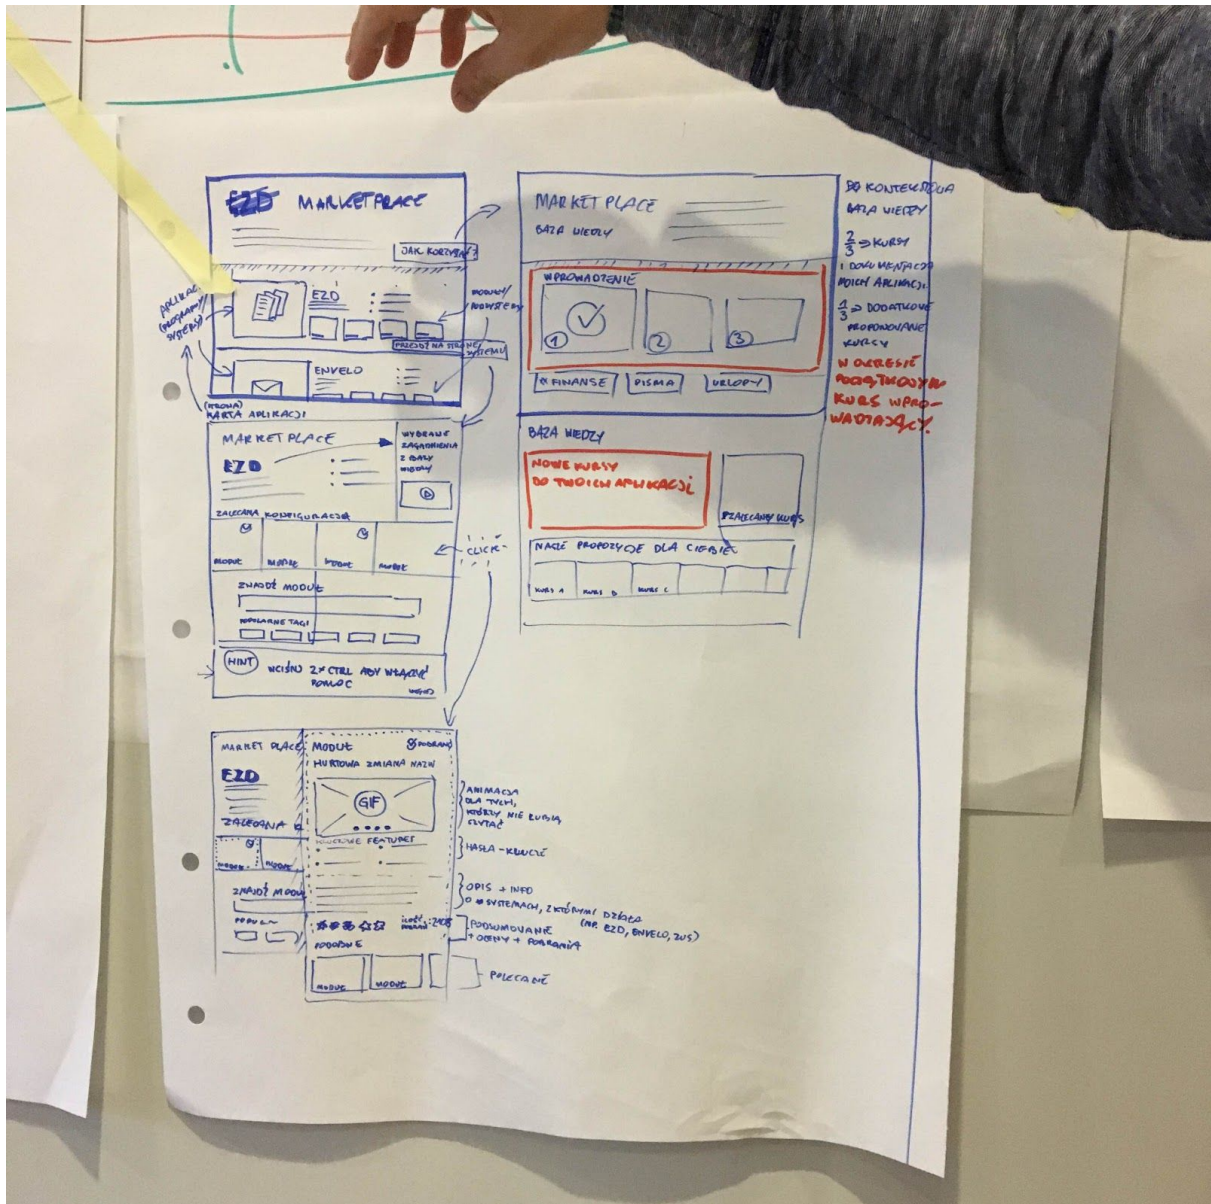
EZD MARKETPLACE

JAK KORZYSTAĆ?

APLIKACJE (PROGRAMY/ SYSTEMY)

EZD

MODUŁY/ ROZSZERZENIA

PRZEJDŹ NA STRONĘ SYSTEMU

ENVELO

(STRONA) KARTA APLIKACJI

MARKET PLACE

EZD

WYBRANE ZAGADNIENIA Z BAZY WIEDZY

ZALECANA KONFIGURACJA

MODUŁ MODUŁ MODUŁ MODUŁ

"CLICK"

ZNAJDŹ MODUŁ

POPULARNE TAGI

HINT WCIŚNIJ 2× CTRL ABY WŁĄCZYĆ POMOC

MARKET PLACE MODUŁ

EZD

ZALECANA

MODUŁ MODUŁ

ZNAJDŹ MODUŁ

POPULARNE

HURTOWA ZMIANA NAZW

GIF

KLUCZOWE FEATURES

PODOBNE

MODUŁ MODUŁ

ANIMACJA DLA TYCH, KTÓRZY NIE LUBIĄ CZYTAĆ

HASŁA - KLUCZE

OPIS + INFO O SYSTEMACH, Z KTÓRYMI DZIAŁA (NP. EZD, ENVELO, ZUS)

PODSUMOWANIE + OCENY + POBRANIA

POLECANE

MARKET PLACE

BAZA WIEDZY

WPROWADZENIE

1 2 3

FINANSE PISMA URLOPY

BAZA WIEDZY

NOWE KURSY DO TWOICH APLIKACJI

POLECANY KURS

NASZE PROPOZYCJE DLA CIEBIE

KURS A KURS B KURS C

DO KONTEKSTOWA BAZA WIEDZY

$\frac{2}{3}$ => KURSY DO WYMIENIONYCH TWOICH APLIKACJI

$\frac{1}{3}$ => DODATKOWE PROPONOWANE KURSY

W OKRESIE POCZĄTKOWYM KURS WPROWADZAJĄCY.